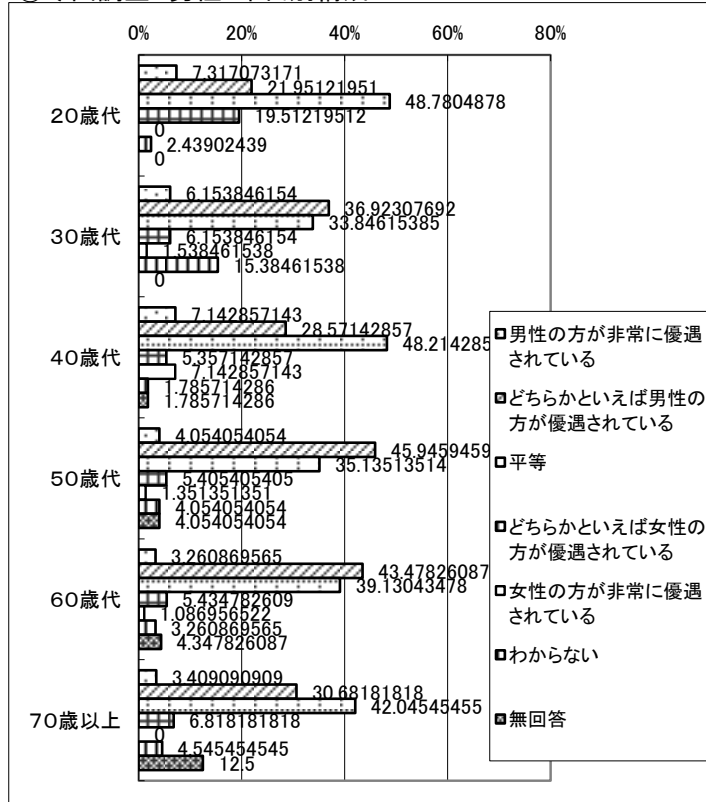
0%
20%
40%
60%
80%

20歳代
7.317073171
21.95121951
48.7804878
19.51219512
0
2.43902439
0

30歳代
6.153846154
36.92307692
33.84615385
6.153846154
1.538461538
15.38461538
0

40歳代
7.142857143
28.57142857
48.214285
5.357142857
7.142857143
1.785714286
1.785714286

50歳代
4.054054054
45.9459459
35.13513514
5.405405405
1.351351351
4.054054054
4.054054054

60歳代
3.260869565
43.47826087
39.13043478
5.434782609
1.086956522
3.260869565
4.347826087

70歳以上
3.409090909
30.68181818
42.04545455
6.818181818
0
4.545454545
12.5

男性の方が非常に優遇されている
どちらかといえば男性の方が優遇されている
平等
どちらかといえば女性の方が優遇されている
女性の方が非常に優遇されている
わからない
無回答